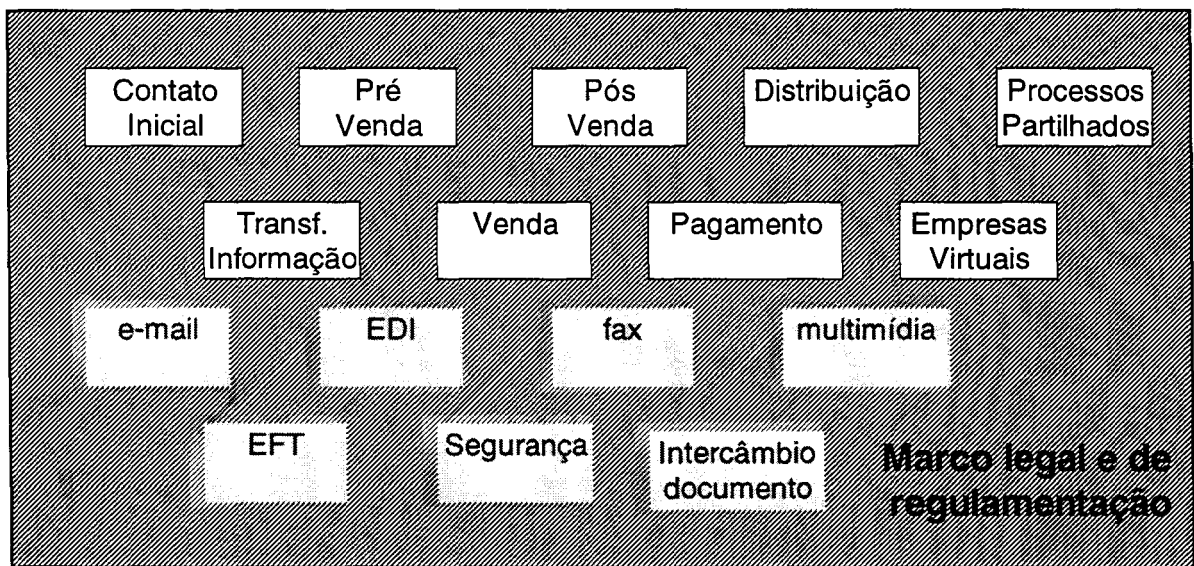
Contato Inicial

Pré Venda

Pós Venda

Distribuição

Processos Partilhados

Transf. Informação

Venda

Pagamento

Empresas Virtuais

e-mail

EDI

fax

multimídia

EFT

Segurança

Intercâmbio documento

Marco legal e de regulamentação